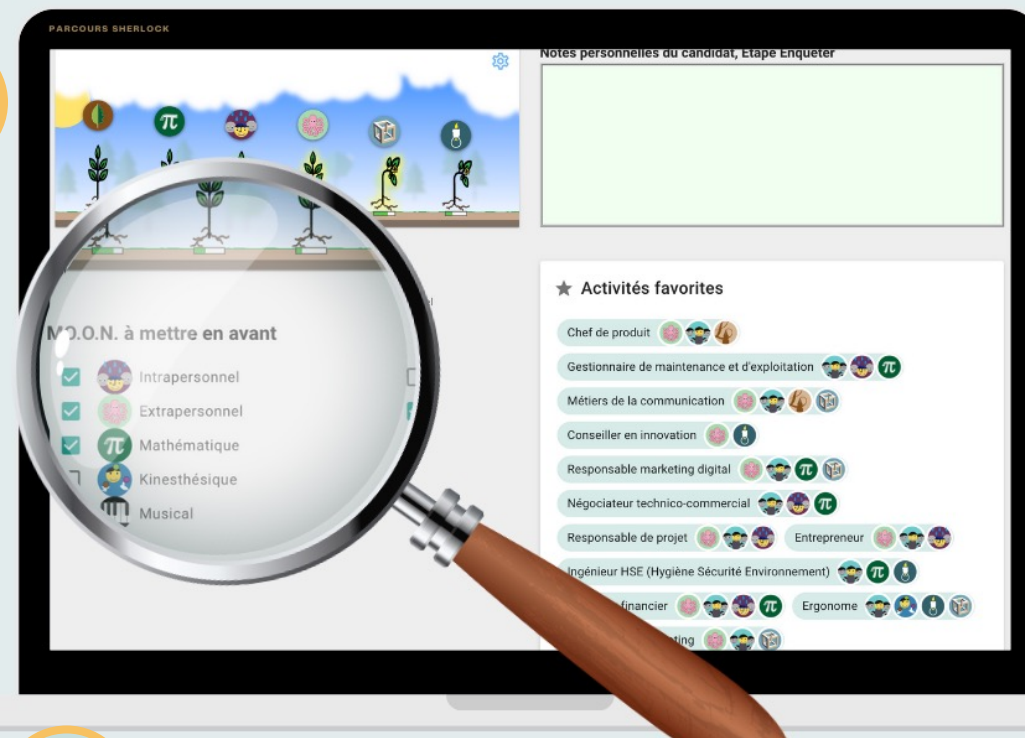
PARCOURS SHERLOCK

Notes personnelles du candidat, Etape Enquêter

M.O.O.N. à mettre en avant

Intrapersonnel

Extrapersonnel

Mathématique

Kinesthésique

Musical

★ Activités favorites

Chef de produit

Gestionnaire de maintenance et d'exploitation

Métiers de la communication

Conseiller en innovation

Responsable marketing digital

Négociateur technico-commercial

Responsable de projet

Entrepreneur

Ingénieur HSE (Hygiène Sécurité Environnement)

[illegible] financier

Ergonome

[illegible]ting